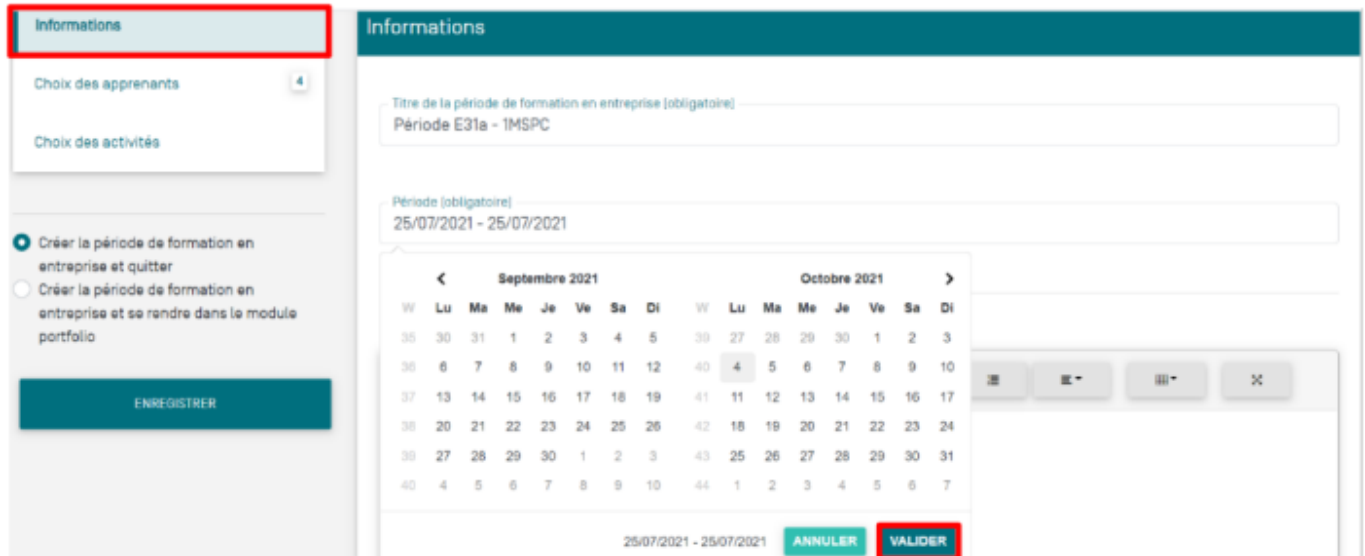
Informations

Choix des apprenants 4

Choix des activités

Créer la période de formation en entreprise et quitter

Créer la période de formation en entreprise et se rendre dans le module portfolio

ENREGISTRER

Informations

Titre de la période de formation en entreprise [obligatoire]
Période E31a - 1MSPC

Période [obligatoire]
25/07/2021 - 25/07/2021

Septembre 2021

| W | Lu | Ma | Me | Je | Ve | Sa | Di |
|---|---|---|---|---|---|---|---|
| 35 | 30 | 31 | 1 | 2 | 3 | 4 | 5 |
| 36 | 6 | 7 | 8 | 9 | 10 | 11 | 12 |
| 37 | 13 | 14 | 15 | 16 | 17 | 18 | 19 |
| 38 | 20 | 21 | 22 | 23 | 24 | 25 | 26 |
| 39 | 27 | 28 | 29 | 30 | 1 | 2 | 3 |
| 40 | 4 | 5 | 6 | 7 | 8 | 9 | 10 |

Octobre 2021

| W | Lu | Ma | Me | Je | Ve | Sa | Di |
|---|---|---|---|---|---|---|---|
| 39 | 27 | 28 | 29 | 30 | 1 | 2 | 3 |
| 40 | 4 | 5 | 6 | 7 | 8 | 9 | 10 |
| 41 | 11 | 12 | 13 | 14 | 15 | 16 | 17 |
| 42 | 18 | 19 | 20 | 21 | 22 | 23 | 24 |
| 43 | 25 | 26 | 27 | 28 | 29 | 30 | 31 |
| 44 | 1 | 2 | 3 | 4 | 5 | 6 | 7 |

25/07/2021 - 25/07/2021 ANNULER VALIDER